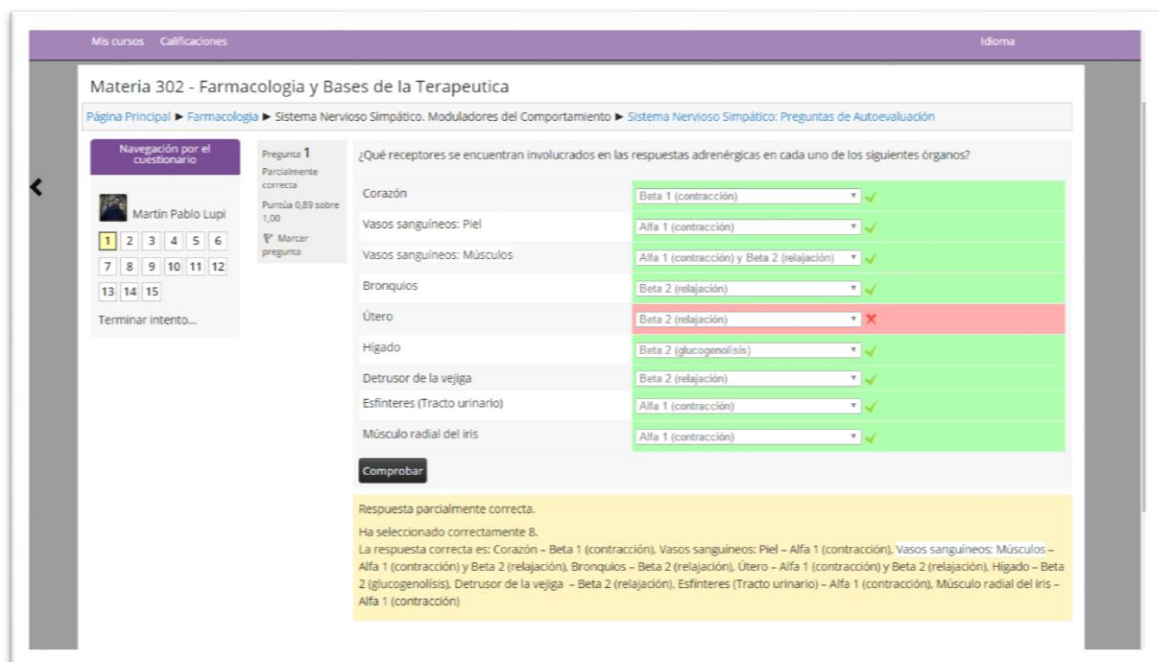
Mis cursos Calificaciones

Idioma

Materia 302 - Farmacologia y Bases de la Terapeutica

Página Principal ► Farmacologia ► Sistema Nervioso Simpático. Moduladores del Comportamiento ► Sistema Nervioso Simpático: Preguntas de Autoevaluación

Navegación por el cuestionario

Martín Pablo Lupi

1 2 3 4 5 6
7 8 9 10 11 12
13 14 15

Terminar intento...

Pregunta 1
Parcialmente correcta
Puntúa 0,89 sobre 1,00
Marcar pregunta

¿Qué receptores se encuentran involucrados en las respuestas adrenérgicas en cada uno de los siguientes órganos?

| | |
|---|---|
| Corazón | Beta 1 (contracción) |
| Vasos sanguíneos: Piel | Alfa 1 (contracción) |
| Vasos sanguíneos: Músculos | Alfa 1 (contracción) y Beta 2 (relajación) |
| Bronquios | Beta 2 (relajación) |
| Útero | Beta 2 (relajación) |
| Hígado | Beta 2 (glucogenolisis) |
| Detrusor de la vejiga | Beta 2 (relajación) |
| Esfínteres (Tracto urinario) | Alfa 1 (contracción) |
| Músculo radial del iris | Alfa 1 (contracción) |

Comprobar

Respuesta parcialmente correcta.

Ha seleccionado correctamente 8.
La respuesta correcta es: Corazón – Beta 1 (contracción), Vasos sanguíneos: Piel – Alfa 1 (contracción), Vasos sanguíneos: Músculos – Alfa 1 (contracción) y Beta 2 (relajación), Bronquios – Beta 2 (relajación), Útero – Alfa 1 (contracción) y Beta 2 (relajación), Hígado – Beta 2 (glucogenolisis), Detrusor de la vejiga – Beta 2 (relajación), Esfínteres (Tracto urinario) – Alfa 1 (contracción), Músculo radial del iris – Alfa 1 (contracción)